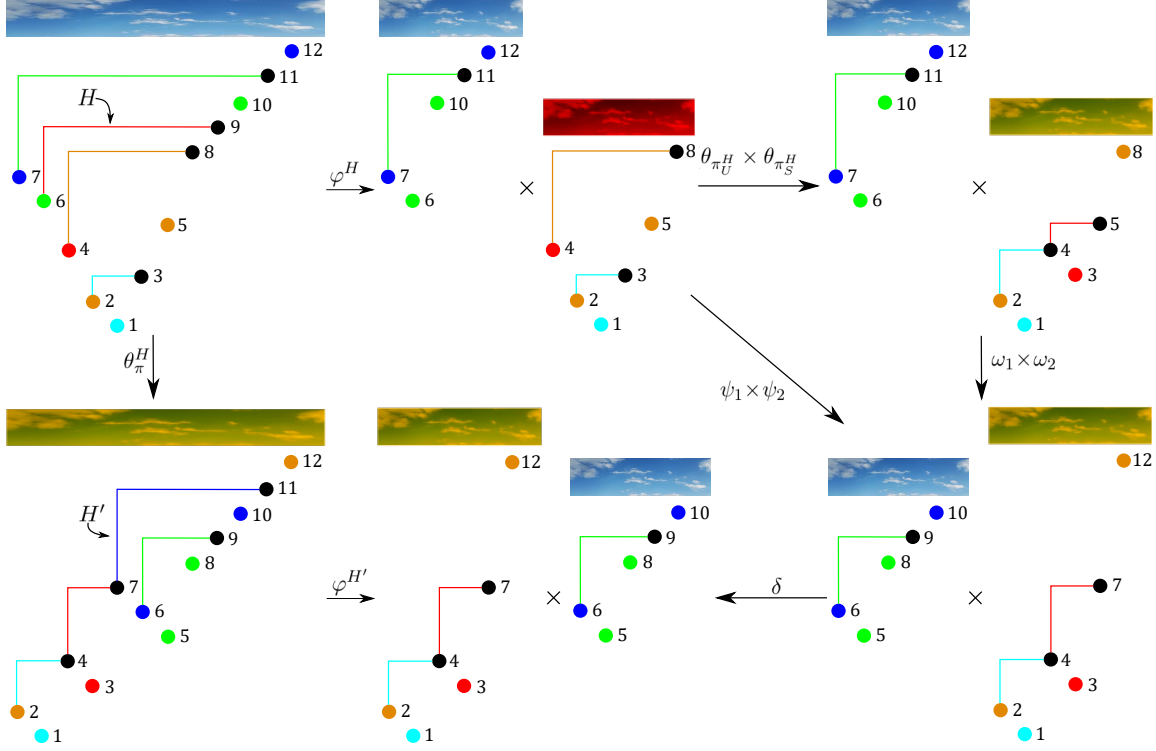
12
11
$H$
10
9
8
7
6
5
4
3
2
1

$\varphi^H$

12
11
10
7
6

$\times$

8
5
4
3
2
1

$\theta_{\pi_U^H} \times \theta_{\pi_S^H}$

12
11
10
7
6

$\times$

8
5
4
3
2
1

$\theta_\pi^H$

$\psi_1 \times \psi_2$

$\omega_1 \times \omega_2$

12
11
$H'$
10
9
8
7
6
5
4
3
2
1

$\varphi^{H'}$

12
7
4
3
2
1

$\times$

10
9
8
6
5

$\delta$

12
10
9
8
6
5

$\times$

7
4
3
2
1